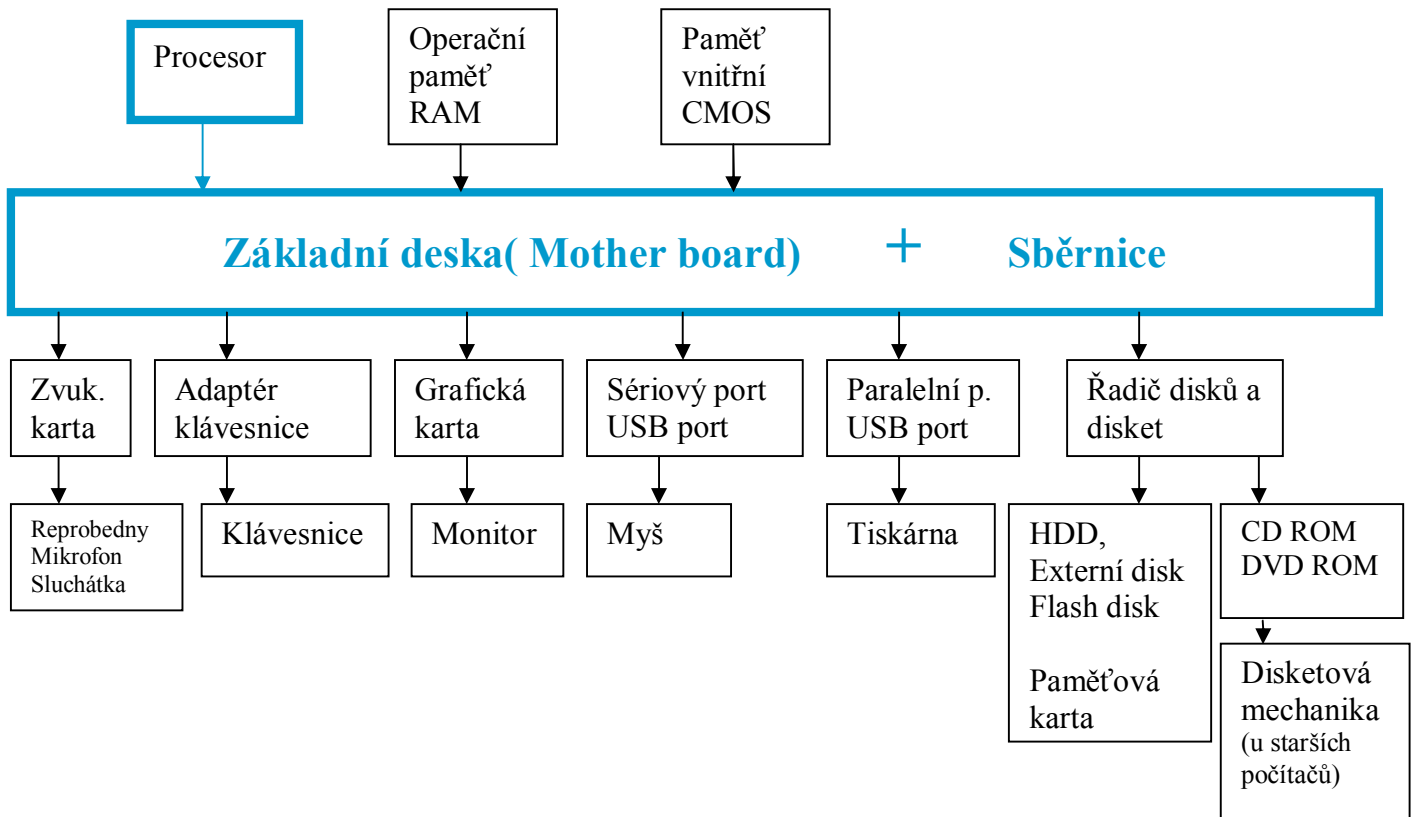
Procesor

Operační paměť RAM

Paměť vnitřní CMOS

Základní deska( Mother board) + Sběrnice

Zvuk. karta

Adaptér klávesnice

Grafická karta

Sériový port USB port

Paralelní p. USB port

Řadič disků a disket

Reprobedny Mikrofon Sluchátka

Klávesnice

Monitor

Myš

Tiskárna

HDD, Externí disk Flash disk

Paměťová karta

CD ROM DVD ROM

Disketová mechanika (u starších počítačů)